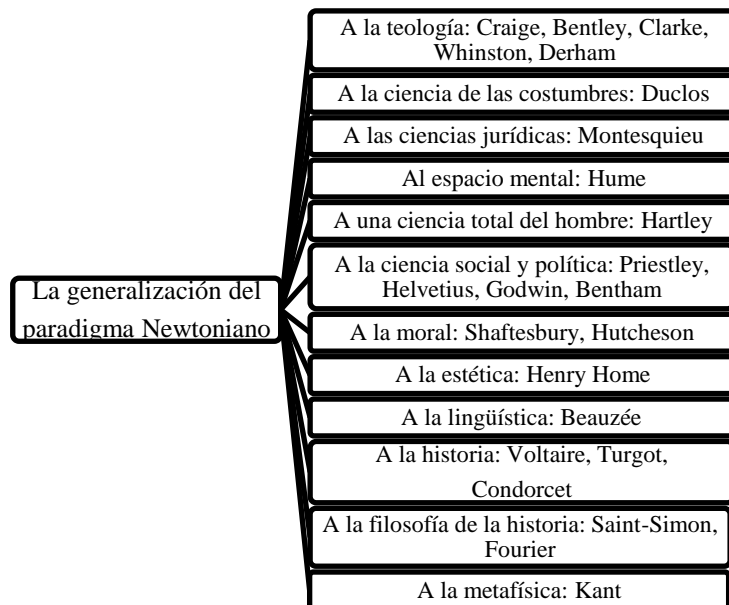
La generalización del paradigma Newtoniano

A la teología: Craige, Bentley, Clarke, Whinston, Derham

A la ciencia de las costumbres: Duclos

A las ciencias jurídicas: Montesquieu

Al espacio mental: Hume

A una ciencia total del hombre: Hartley

A la ciencia social y política: Priestley, Helvetius, Godwin, Bentham

A la moral: Shaftesbury, Hutcheson

A la estética: Henry Home

A la lingüística: Beauzée

A la historia: Voltaire, Turgot, Condorcet

A la filosofía de la historia: Saint-Simon, Fourier

A la metafísica: Kant